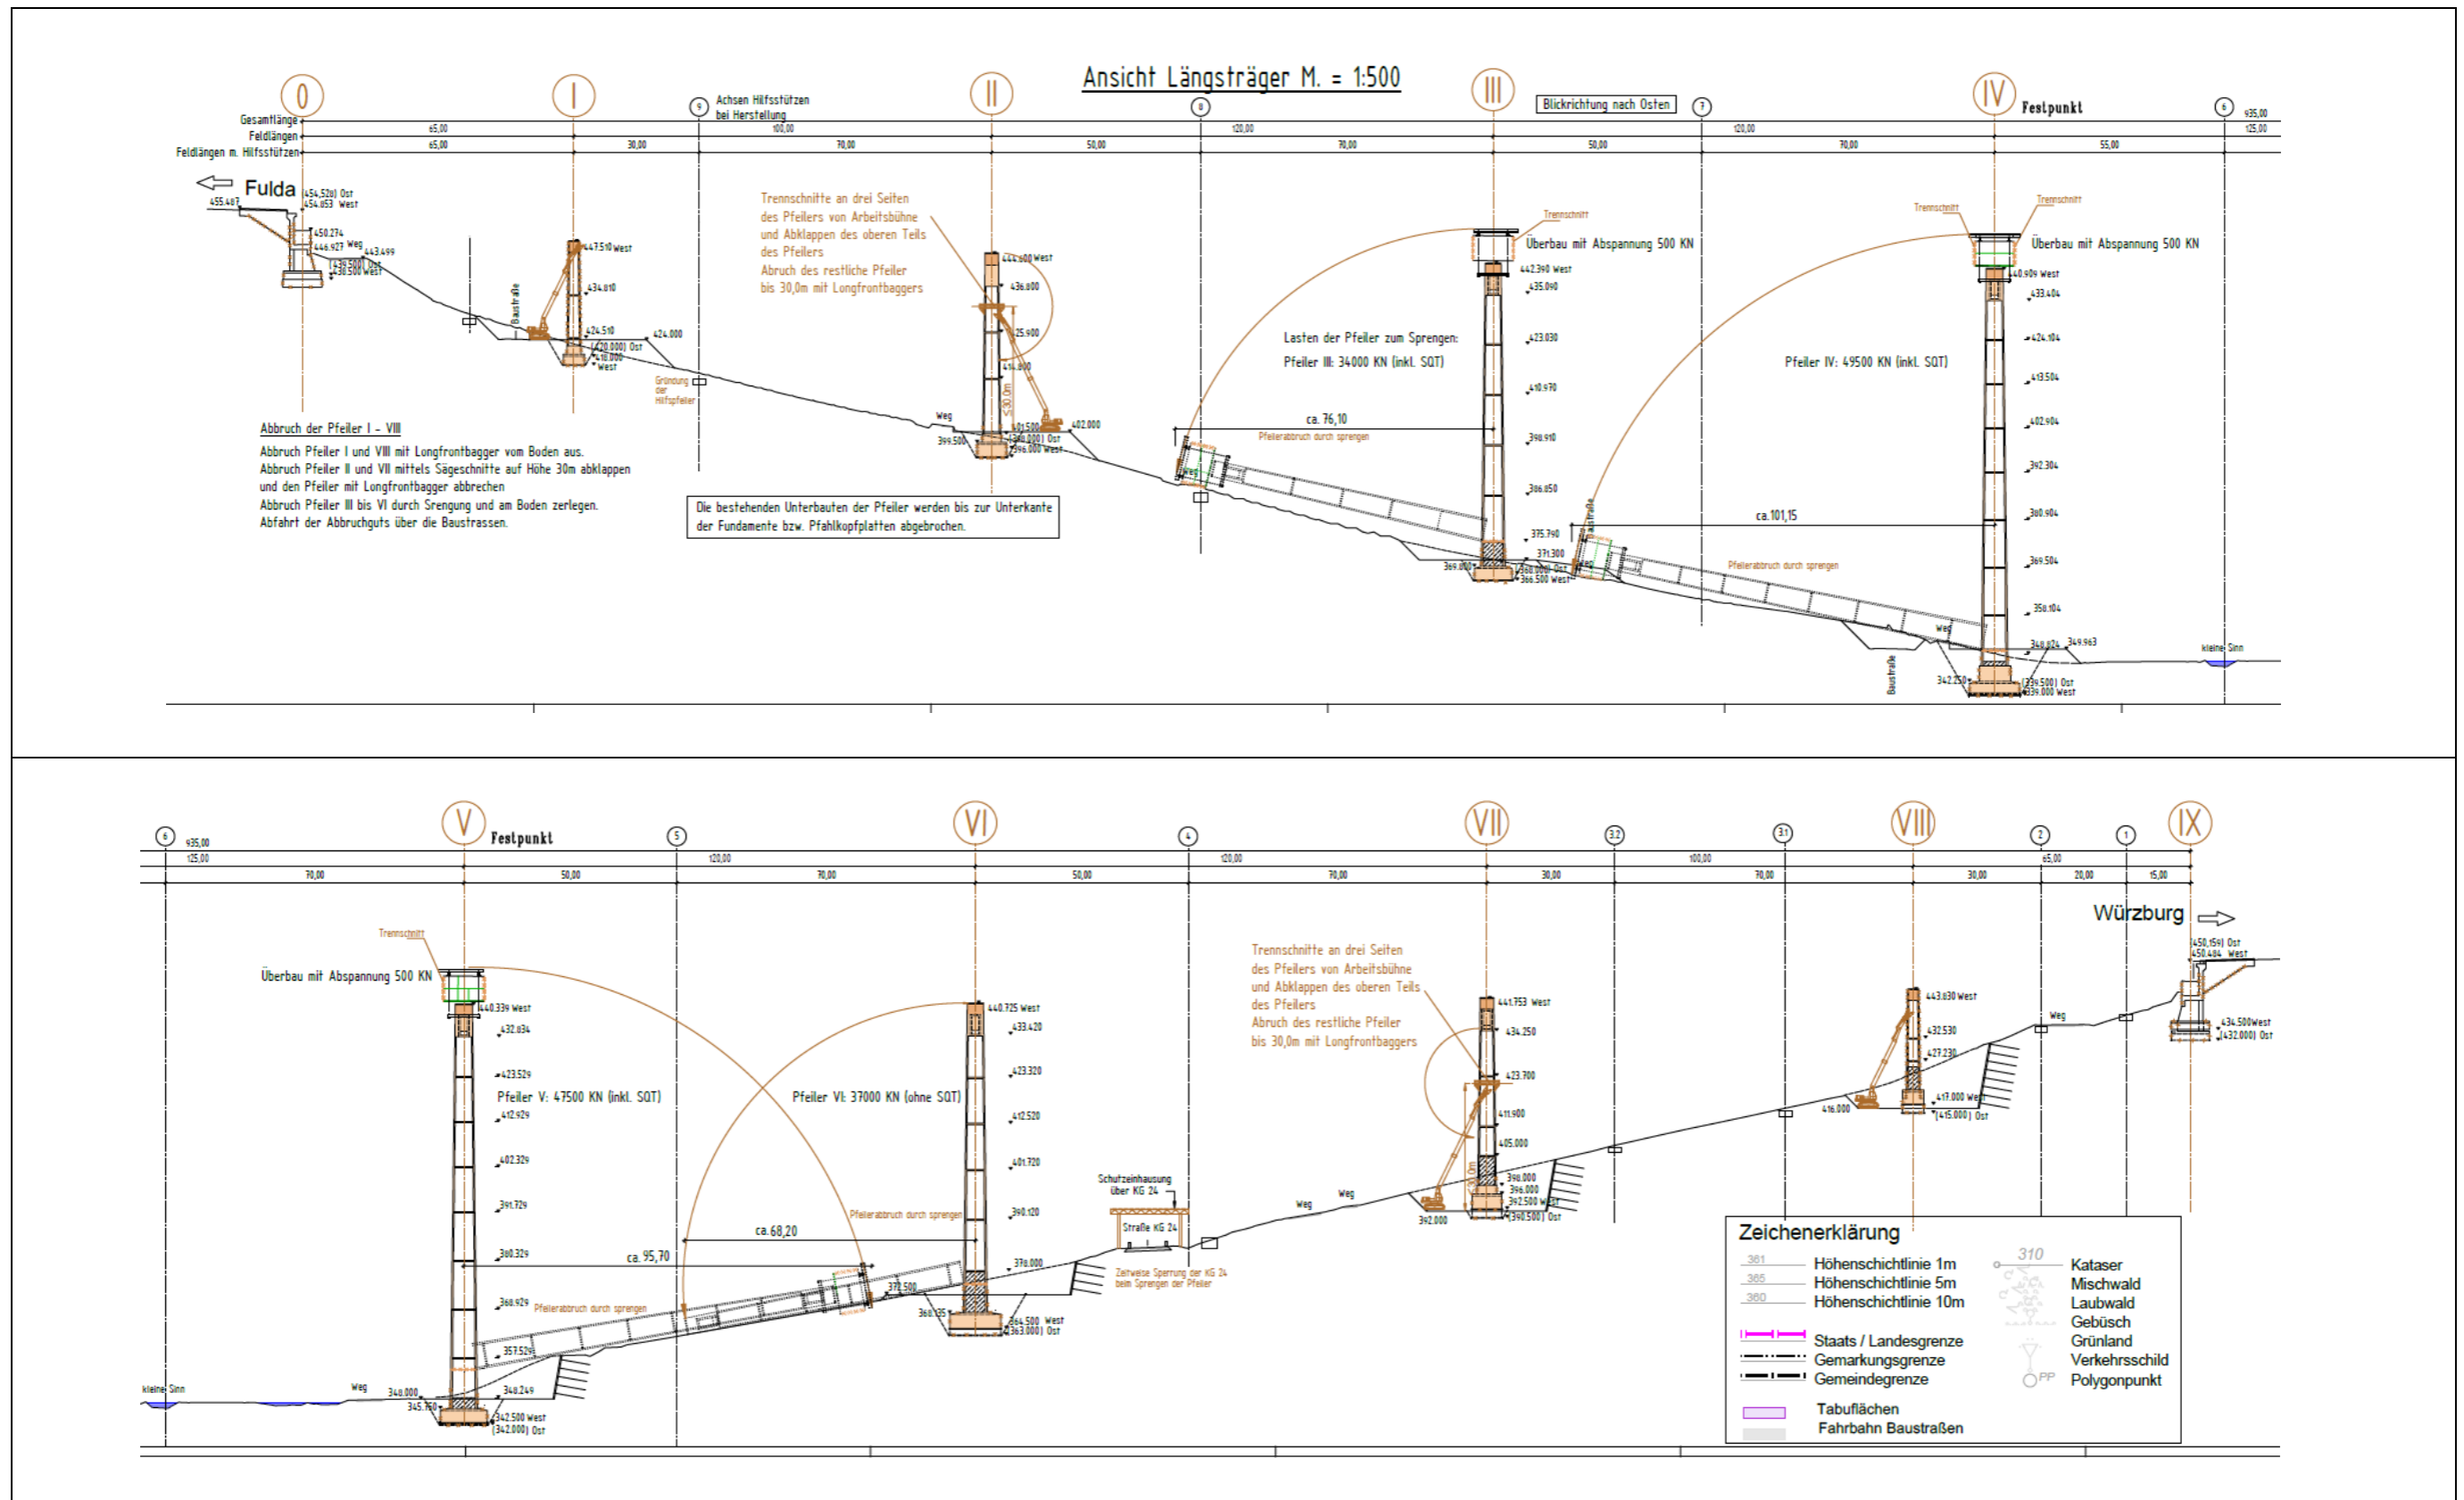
Ansicht Längsträger M. = 1:500

0 I II III IV

Achsen Hilfsstützen bei Herstellung

Blickrichtung nach Osten

Festpunkt

Gesamtlänge
Feldlängen
Feldlängen m. Hilfsstützen

65,00 100,00 120,00 120,00 935,00 125,00
65,00 30,00 70,00 50,00 70,00 50,00 70,00 55,00

Fulda

455.487 454.520 Ost 454.053 West 450.274 446.927 Weg 443.499 (439.500) Ost 438.500 West

Baustraße

447.510 West 434.010 424.510 (420.000) Ost 418.000 West 424.000

Gründung der Hilfspfeiler

Trennschnitte an drei Seiten des Pfeilers von Arbeitsbühne und Abklappen des oberen Teils des Pfeilers
Abruch des restliche Pfeiler bis 30,0m mit Longfrontbaggers

444.600 West 436.000 425.900 414.800 ~30,0m 401.500 (398.000) Ost 396.000 West 402.000 Weg 399.500

Trennschnitt
Überbau mit Abspannung 500 KN
442.390 West 435.090 423.030 410.970 398.910 386.850 375.790 371.300 (368.000) Ost 366.500 West 369.000

Lasten der Pfeiler zum Sprengen:
Pfeiler III: 34000 KN (inkl. SQT)

ca. 76,10
Pfeilerabbruch durch sprengen

Trennschnitt Trennschnitt
Überbau mit Abspannung 500 KN
440.909 West 433.404 424.104 413.504 402.904 392.304 380.904 369.504 358.104 348.024 349.963 342.250 (339.500) Ost 339.000 West

Pfeiler IV: 49500 KN (inkl. SQT)

ca.101,15
Pfeilerabbruch durch sprengen
Weg
Baustraße
kleine Sinn

Abbruch der Pfeiler I - VIII
Abbruch Pfeiler I und VIII mit Longfrontbagger vom Boden aus.
Abbruch Pfeiler II und VII mittels Sägeschnitte auf Höhe 30m abklappen und den Pfeiler mit Longfrontbagger abbrechen
Abbruch Pfeiler III bis VI durch Srengung und am Boden zerlegen.
Abfahrt der Abbruchguts über die Baustrassen.

Die bestehenden Unterbauten der Pfeiler werden bis zur Unterkante der Fundamente bzw. Pfahlkopfplatten abgebrochen.

V VI VII VIII IX
Festpunkt

935,00 125,00 120,00 120,00 100,00 65,00
70,00 50,00 70,00 50,00 70,00 30,00 70,00 30,00 20,00 15,00

Würzburg

Trennschnitt
Überbau mit Abspannung 500 KN
440.339 West 432.834 423.529 412.929 402.329 391.729 380.329 368.929 357.529 348.249 348.000 345.750 342.500 West (342.000) Ost

Pfeiler V: 47500 KN (inkl. SQT)
Pfeilerabbruch durch sprengen
ca. 95,70
kleine Sinn
Weg

Pfeiler VI: 37000 KN (ohne SQT)
440.725 West 433.420 423.320 412.520 401.720 390.120 378.000 372.500 368.125 364.500 West (363.000) Ost
ca. 68,20
Pfeilerabbruch durch sprengen

Schutzeinhausung über KG 24
Straße KG 24
Zeitweise Sperrung der KG 24 beim Sprengen der Pfeiler
Weg Weg

Trennschnitte an drei Seiten des Pfeilers von Arbeitsbühne und Abklappen des oberen Teils des Pfeilers
Abruch des restliche Pfeiler bis 30,0m mit Longfrontbaggers
441.753 West 434.250 423.700 411.900 405.000 398.000 396.000 392.500 West (390.500) Ost 392.000

443.630 West 432.530 427.230 417.000 West (415.000) Ost 416.000
Weg
450.159 Ost 450.404 West 434.500 West (432.000) Ost

Zeichenerklärung
361 Höhenschichtlinie 1m
365 Höhenschichtlinie 5m
360 Höhenschichtlinie 10m
Staats / Landesgrenze
Gemarkungsgrenze
Gemeindegrenze
Tabuflächen
Fahrbahn Baustraßen
310 Kataser
Mischwald
Laubwald
Gebüsch
Grünland
Verkehrsschild
PP Polygonpunkt